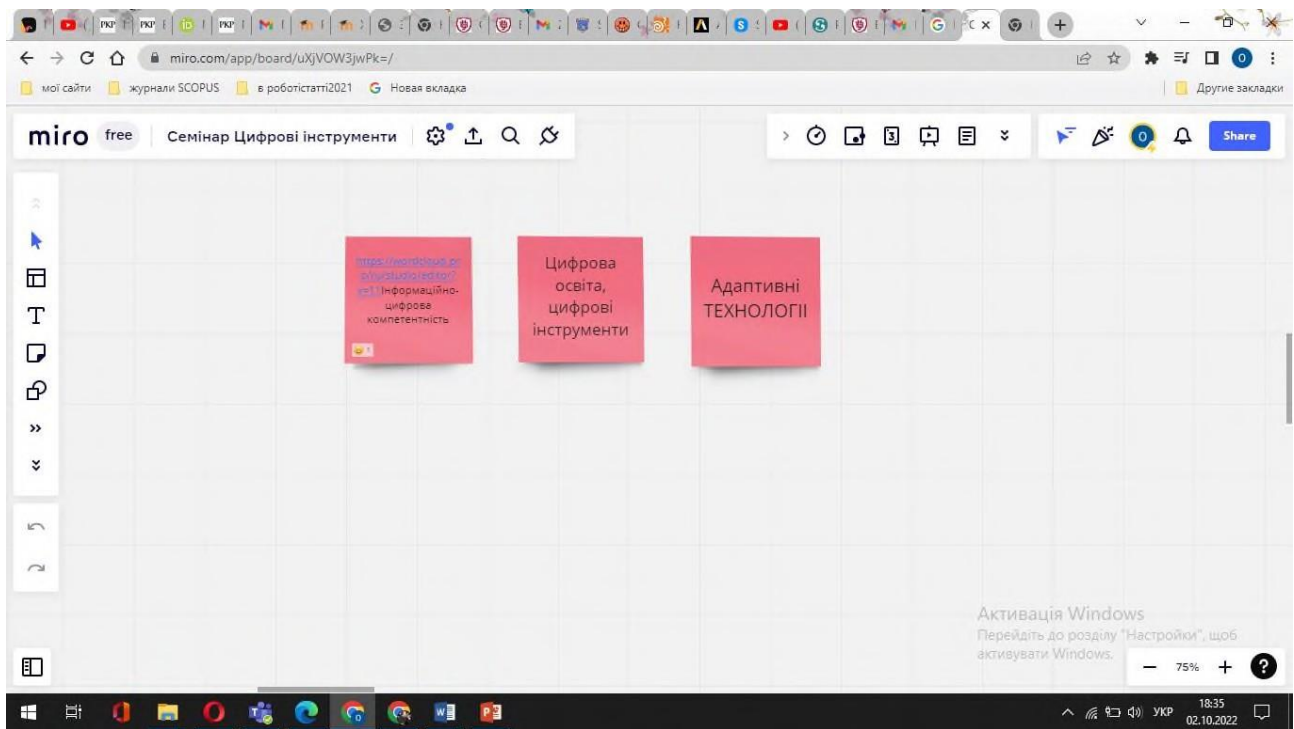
miro.com/app/board/uXjVOW3jwPk=/

мої сайти | журнали SCOPUS | в роботістатті2021 | Новая вкладка | Другие закладки

miro free Семінар Цифрові інструменти

Share

https://wordcloud.pro/ru/studio/editor?v=1 Інформаційно-цифрова компетентність

Цифрова освіта, цифрові інструменти

Адаптивні ТЕХНОЛОГІЇ

Активація Windows
Перейдіть до розділу "Настройки", щоб активувати Windows.

75%

УКР 18:35 02.10.2022